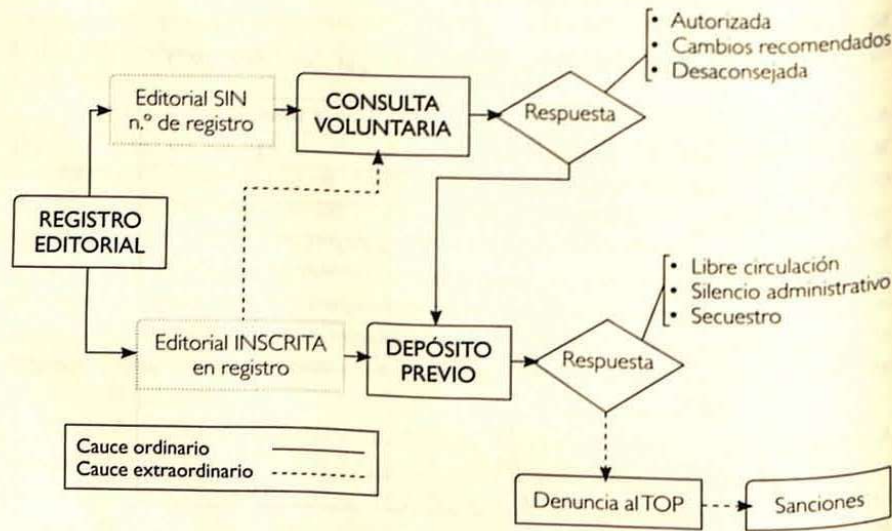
Editorial SIN n.º de registro

CONSULTA VOLUNTARIA

Respuesta

• Autorizada
• Cambios recomendados
• Desaconsejada

REGISTRO EDITORIAL

Editorial INSCRITA en registro

DEPÓSITO PREVIO

Respuesta

• Libre circulación
• Silencio administrativo
• Secuestro

Cauce ordinario
Cauce extraordinario

Denuncia al TOP

Sanciones